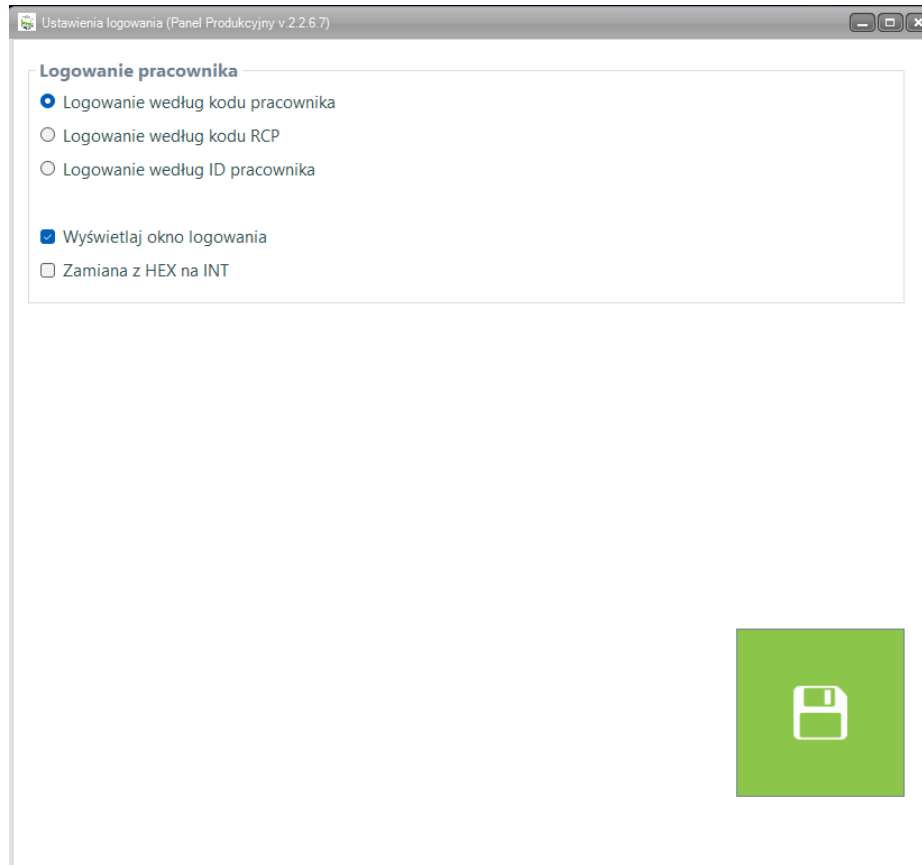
Ustawienia logowania (Panel Produkcyjny v.2.2.6.7)

Logowanie pracownika

Logowanie według kodu pracownika

Logowanie według kodu RCP

Logowanie według ID pracownika

Wyświetlaj okno logowania

Zamiana z HEX na INT